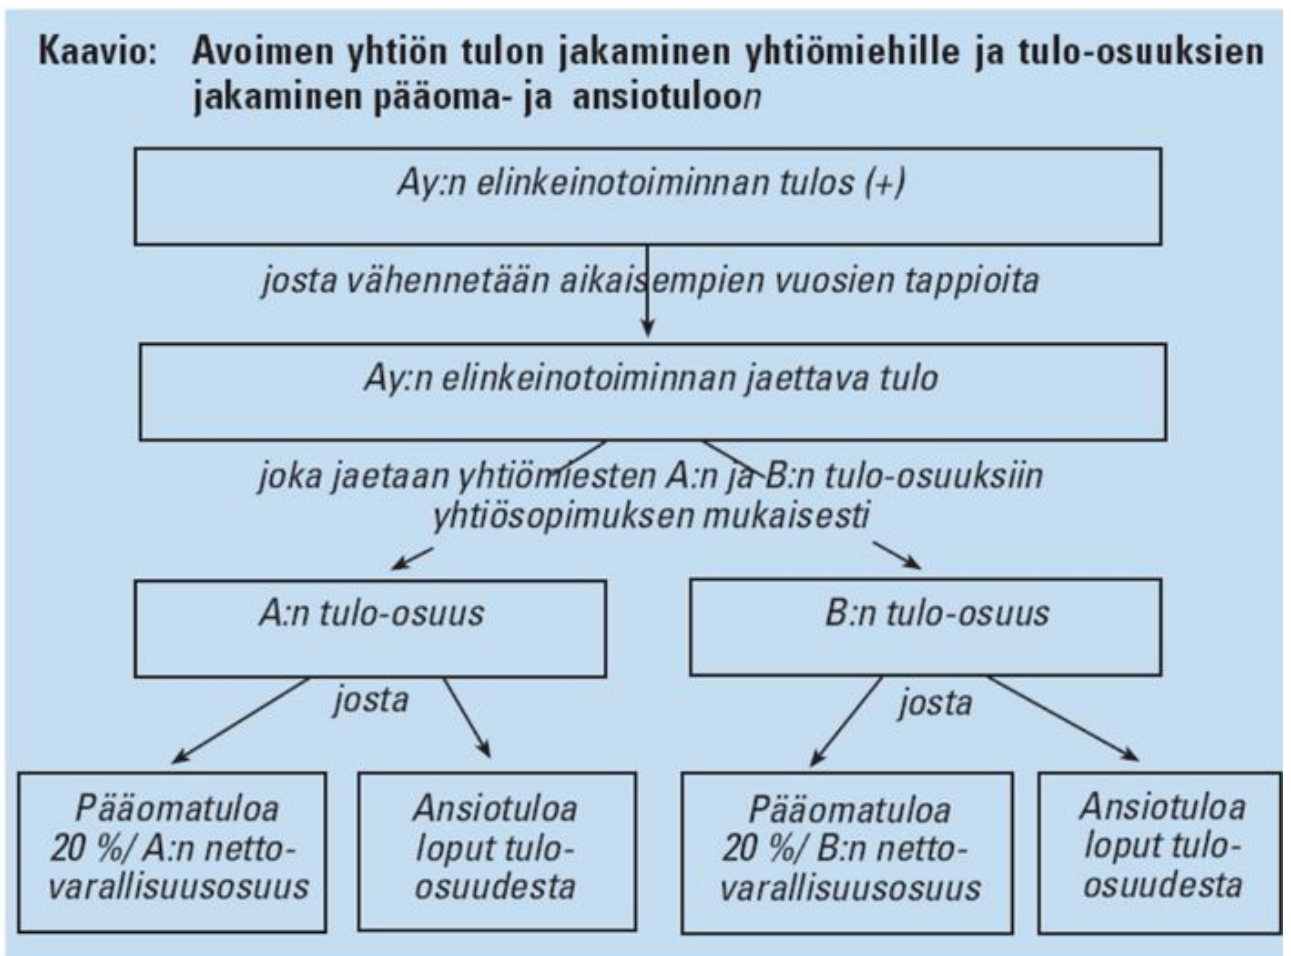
Kaavio: Avoimen yhtiön tulon jakaminen yhtiömiehille ja tulo-osuuksien jakaminen pääoma- ja ansiotuloon

Ay:n elinkeinotoiminnan tulos (+)

josta vähennetään aikaisempien vuosien tappioita

Ay:n elinkeinotoiminnan jaettava tulo

joka jaetaan yhtiömiesten A:n ja B:n tulo-osuuksiin yhtiösopimuksen mukaisesti

A:n tulo-osuus

B:n tulo-osuus

josta

josta

Pääomatuloa 20 %/ A:n nettovarallisuusosuus

Ansiotuloa loput tulo-osuudesta

Pääomatuloa 20 %/ B:n nettovarallisuusosuus

Ansiotuloa loput tulo-osuudesta